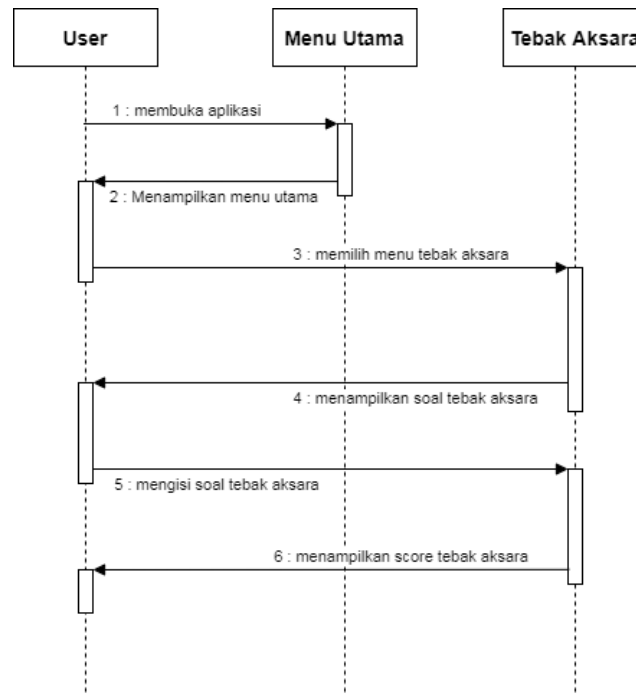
User

Menu Utama

Tebak Aksara

1 : membuka aplikasi

2 : Menampilkan menu utama

3 : memilih menu tebak aksara

4 : menampilkan soal tebak aksara

5 : mengisi soal tebak aksara

6 : menampilkan score tebak aksara